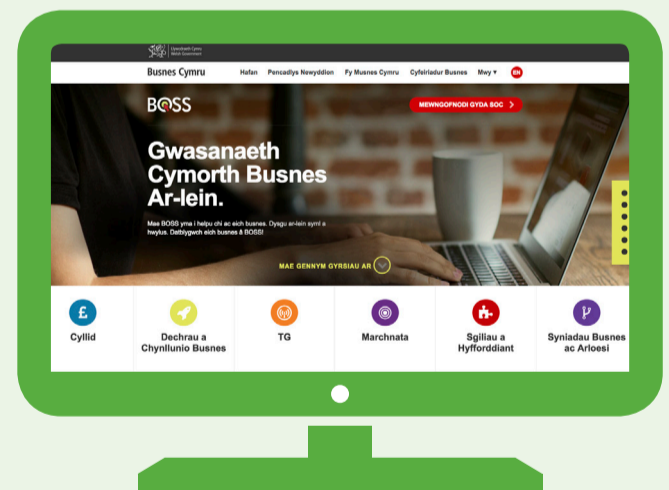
Llywodraeth Cymru Welsh Government

Busnes Cymru

Hafan Pencadlys Newyddion Fy Musnes Cymru Cyfeiriadur Busnes Mwy ▾ EN

BOSS

MEWNGOFNODI GYDA BOC >

Gwasanaeth Cymorth Busnes Ar-lein.

Mae BOSS yma i helpu chi ac eich busnes. Dysgu ar-lein syml a hwylus. Datblygwch eich busnes â BOSS!

MAE GENNYM GYRSIAU AR

£ Cyllid

Dechrau a Chynllunio Busnes

TG

Marchnata

Sgiliau a Hyfforddiant

Syniadau Busnes ac Arloesi